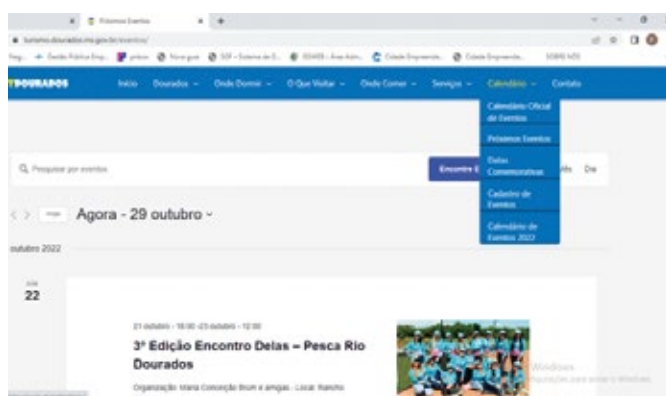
Próximos Eventos

turismo.dourados.ms.gov.br/eventos/

DOURADOS Início Dourados Onde Dormir O Que Visitar Onde Comer Serviços Calendário Contato

Calendário Oficial de Eventos
Próximos Eventos
Datas Comemorativas
Cadastro de Eventos
Calendário de Eventos 2022

Pesquisar por eventos

Encontre E

De

Hoje Agora - 29 outubro

outubro 2022

SÁB
22

21 outubro - 18:00 -23 outubro - 12:00

3ª Edição Encontro Delas – Pesca Rio Dourados

Organização: Maria Conceição Brum e amigas. Local: Rancho

Windows